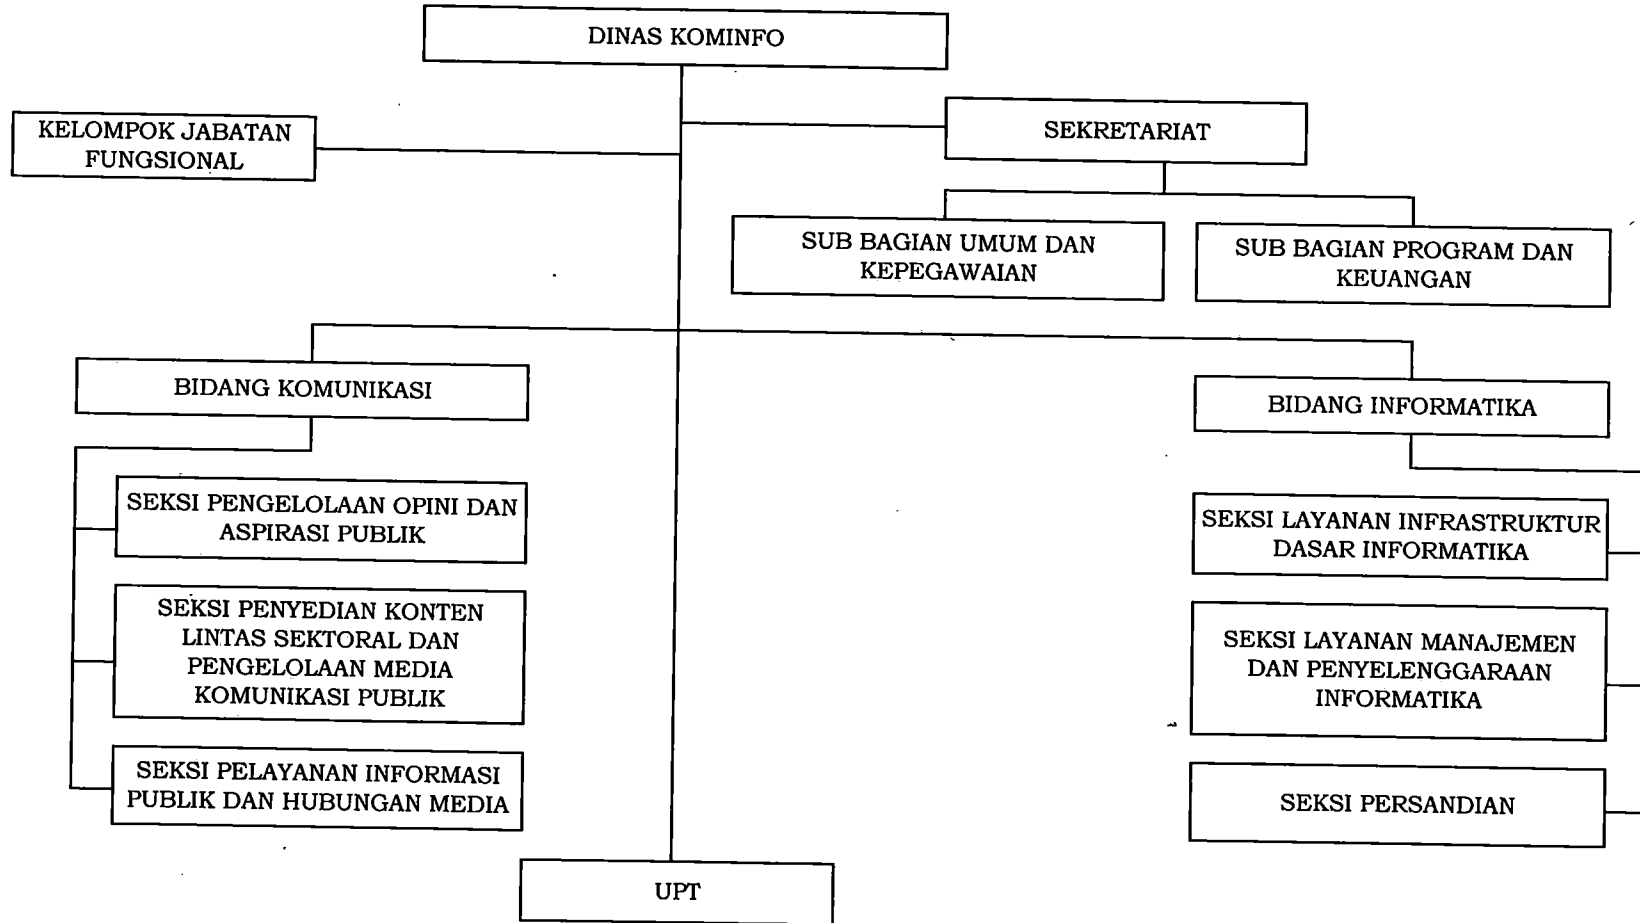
DINAS KOMINFO

KELOMPOK JABATAN FUNGSIONAL

SEKRETARIAT

SUB BAGIAN UMUM DAN KEPEGAWAIAN

SUB BAGIAN PROGRAM DAN KEUANGAN

BIDANG KOMUNIKASI

SEKSI PENGELOLAAN OPINI DAN ASPIRASI PUBLIK

SEKSI PENYEDIAN KONTEN LINTAS SEKTORAL DAN PENGELOLAAN MEDIA KOMUNIKASI PUBLIK

SEKSI PELAYANAN INFORMASI PUBLIK DAN HUBUNGAN MEDIA

BIDANG INFORMATIKA

SEKSI LAYANAN INFRASTRUKTUR DASAR INFORMATIKA

SEKSI LAYANAN MANAJEMEN DAN PENYELENGGARAAN INFORMATIKA

SEKSI PERSANDIAN

UPT